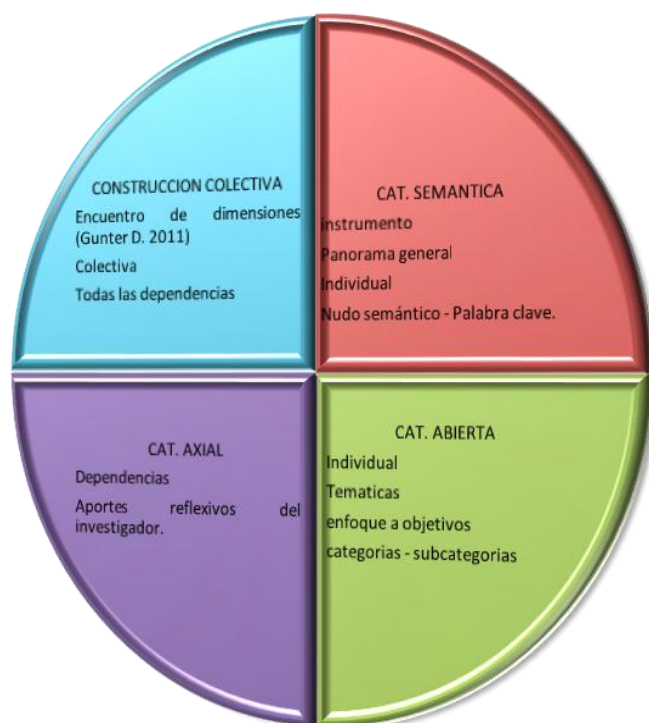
CONSTRUCCION COLECTIVA

Encuentro de dimensiones (Gunter D. 2011)

Colectiva

Todas las dependencias

CAT. SEMANTICA

Instrumento

Panorama general

Individual

Nudo semántico - Palabra clave.

CAT. AXIAL

Dependencias

Aportes reflexivos del investigador.

CAT. ABIERTA

Individual

Tematicas

enfoque a objetivos

categorias - subcategorias